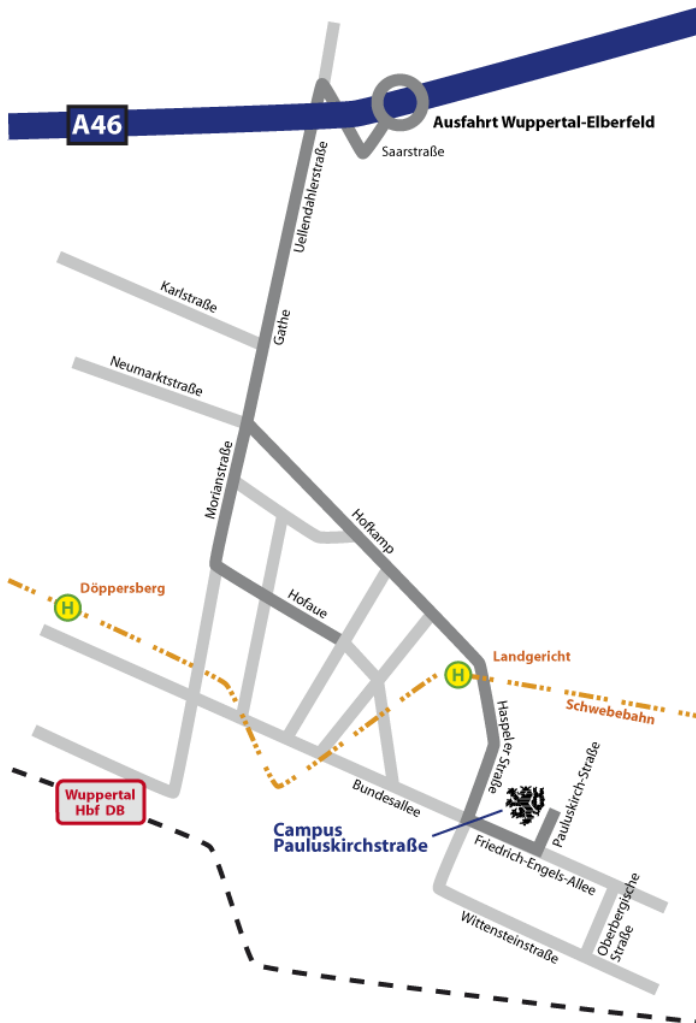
A46

Ausfahrt Wuppertal-Elberfeld

Saarstraße

Uellendahlerstraße

Karlstraße

Gathe

Neumarktstraße

Morianstraße

Hofkamp

Döppersberg

H

Hofaue

H

Landgericht

Schwebebahn

Haspeler Straße

Wuppertal Hbf DB

Bundesallee

Pauluskirch-Straße

Campus Pauluskirchstraße

Friedrich-Engels-Allee

Oberbergische Straße

Wittensteinstraße